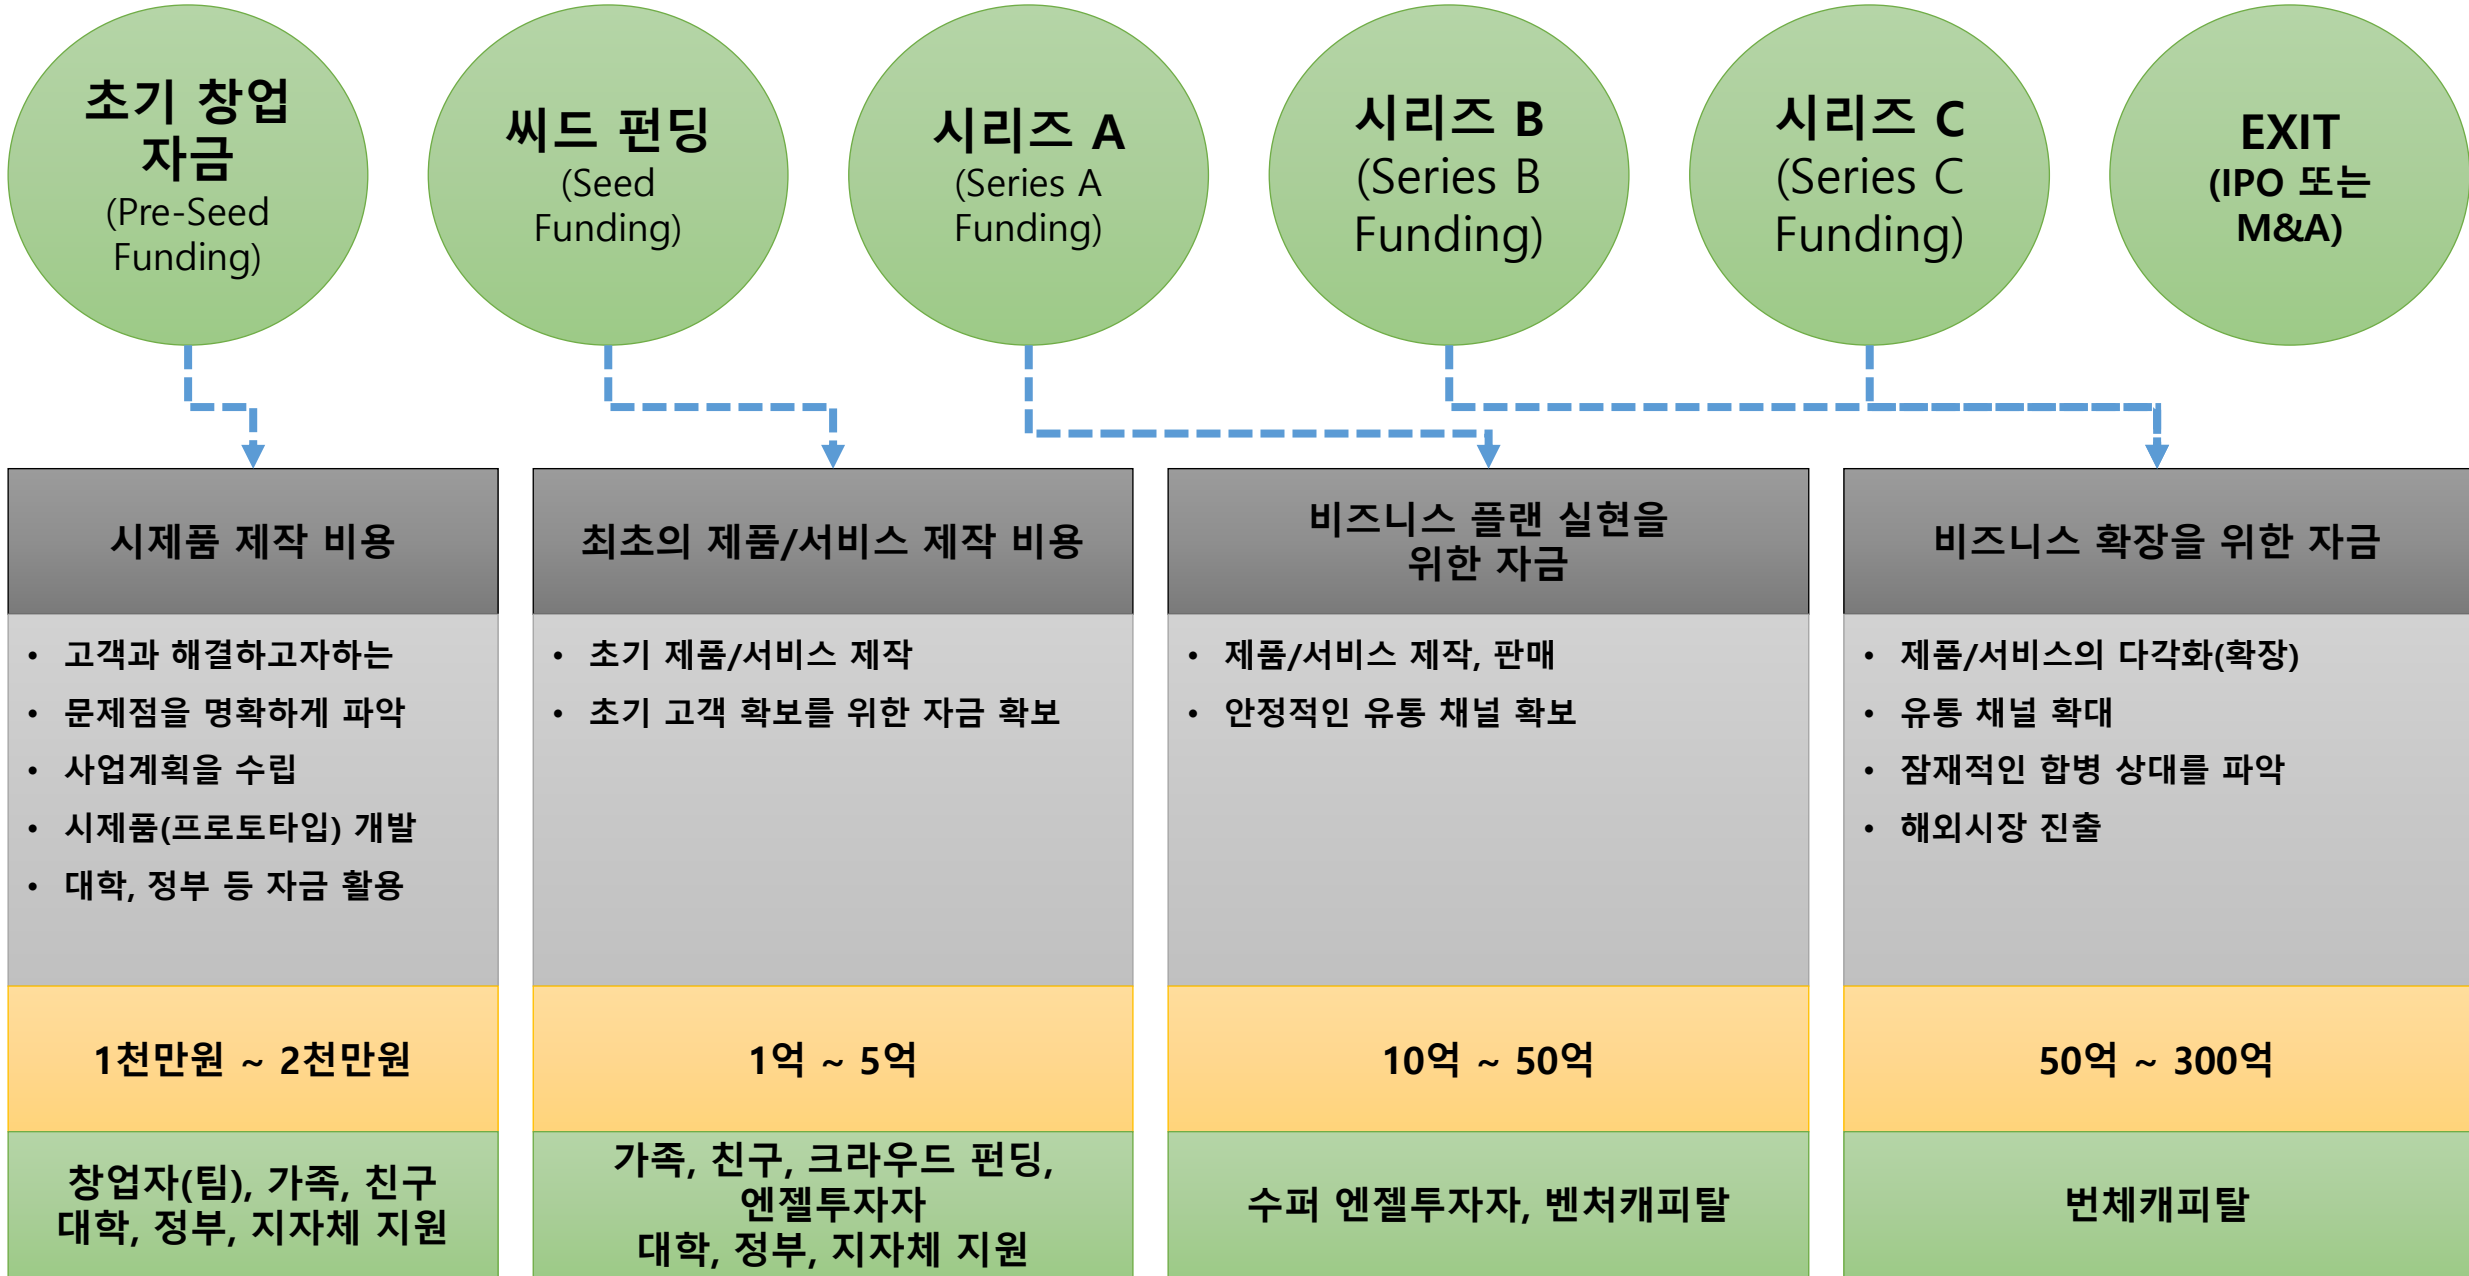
초기 창업 자금
(Pre-Seed Funding)

씨드 펀딩
(Seed Funding)

시리즈 A
(Series A Funding)

시리즈 B
(Series B Funding)

시리즈 C
(Series C Funding)

EXIT
(IPO 또는 M&A)

시제품 제작 비용

• 고객과 해결하고자하는
• 문제점을 명확하게 파악
• 사업계획을 수립
• 시제품(프로토타입) 개발
• 대학, 정부 등 자금 활용

1천만원 ~ 2천만원

창업자(팀), 가족, 친구
대학, 정부, 지자체 지원

최초의 제품/서비스 제작 비용

• 초기 제품/서비스 제작
• 초기 고객 확보를 위한 자금 확보

1억 ~ 5억

가족, 친구, 크라우드 펀딩, 엔젤투자자
대학, 정부, 지자체 지원

비즈니스 플랜 실현을 위한 자금

• 제품/서비스 제작, 판매
• 안정적인 유통 채널 확보

10억 ~ 50억

수퍼 엔젤투자자, 벤처캐피탈

비즈니스 확장을 위한 자금

• 제품/서비스의 다각화(확장)
• 유통 채널 확대
• 잠재적인 합병 상대를 파악
• 해외시장 진출

50억 ~ 300억

번체캐피탈